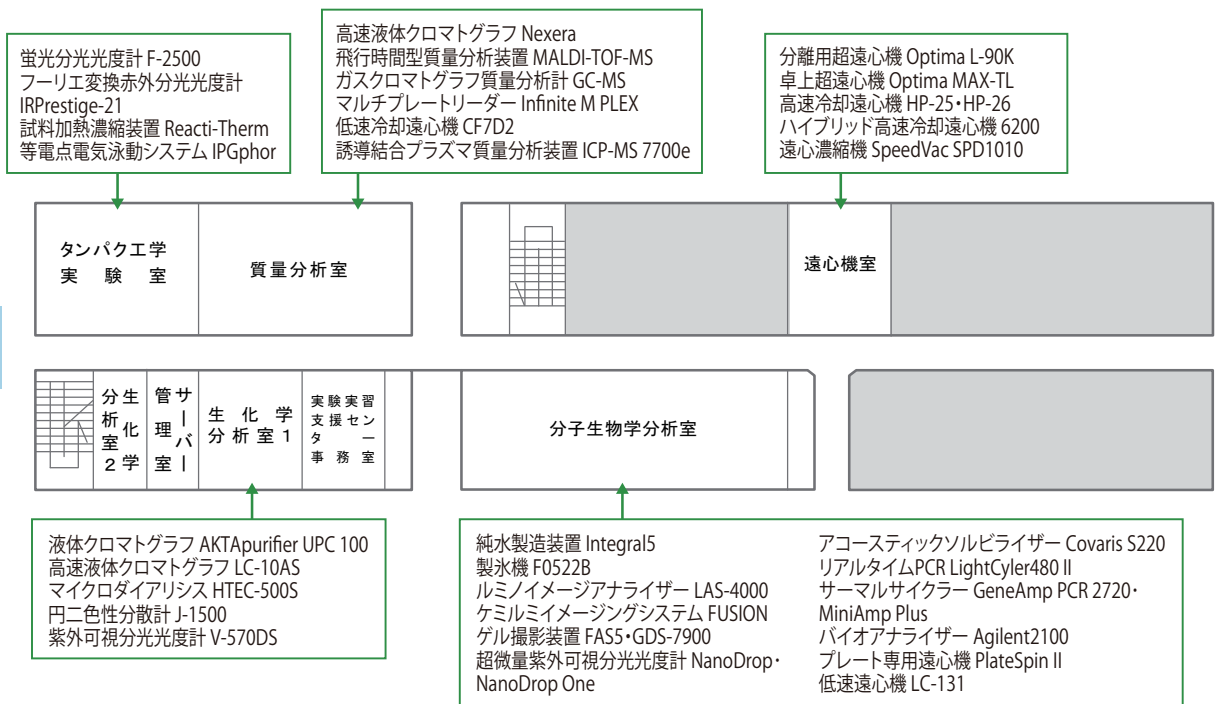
蛍光分光光度計 F-2500
フーリエ変換赤外分光光度計 IRPrestige-21
試料加熱濃縮装置 Reacti-Therm
等電点電気泳動システム IPGphor

高速液体クロマトグラフ Nexera
飛行時間型質量分析装置 MALDI-TOF-MS
ガスクロマトグラフ質量分析計 GC-MS
マルチプレートリーダー Infinite M PLEX
低速冷却遠心機 CF7D2
誘導結合プラズマ質量分析装置 ICP-MS 7700e

分離用超遠心機 Optima L-90K
卓上超遠心機 Optima MAX-TL
高速冷却遠心機 HP-25・HP-26
ハイブリッド高速冷却遠心機 6200
遠心濃縮機 SpeedVac SPD1010

タンパク工学実験室

質量分析室

遠心機室

生化学分析室2

管理室

サーバー

生化学分析室1

実験実習支援センター事務室

分子生物学分析室

液体クロマトグラフ AKTApurifier UPC 100
高速液体クロマトグラフ LC-10AS
マイクロダイアリシス HTEC-500S
円二色性分散計 J-1500
紫外可視分光光度計 V-570DS

純水製造装置 Integral5
製氷機 F0522B
ルミノイメージアナライザー LAS-4000
ケミルミイメージングシステム FUSION
ゲル撮影装置 FAS5・GDS-7900
超微量紫外可視分光光度計 NanoDrop・NanoDrop One

アコースティックソルビライザー Covaris S220
リアルタイムPCR LightCyler480 II
サーマルサイクラー GeneAmp PCR 2720・MiniAmp Plus
バイオアナライザー Agilent2100
プレート専用遠心機 PlateSpin II
低速遠心機 LC-131